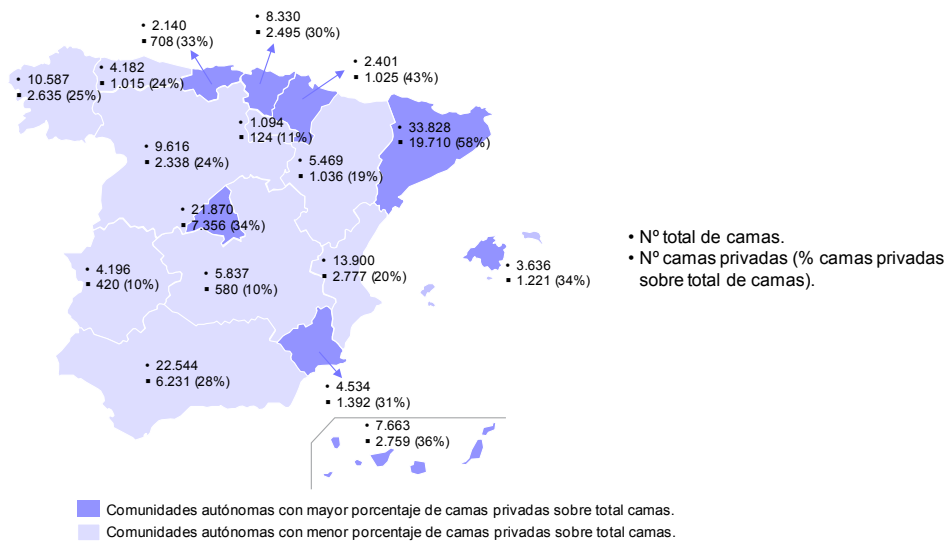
• 2.140
▪ 708 (33%)

• 8.330
▪ 2.495 (30%)

• 2.401
▪ 1.025 (43%)

• 10.587
▪ 2.635 (25%)

• 4.182
▪ 1.015 (24%)

• 33.828
▪ 19.710 (58%)

• 1.094
▪ 124 (11%)

• 9.616
▪ 2.338 (24%)

• 5.469
▪ 1.036 (19%)

• 21.870
▪ 7.356 (34%)

• Nº total de camas.
• Nº camas privadas (% camas privadas sobre total de camas).

• 13.900
▪ 2.777 (20%)

• 3.636
▪ 1.221 (34%)

• 4.196
▪ 420 (10%)

• 5.837
▪ 580 (10%)

• 22.544
▪ 6.231 (28%)

• 4.534
▪ 1.392 (31%)

• 7.663
▪ 2.759 (36%)

Comunidades autónomas con mayor porcentaje de camas privadas sobre total camas.
Comunidades autónomas con menor porcentaje de camas privadas sobre total camas.